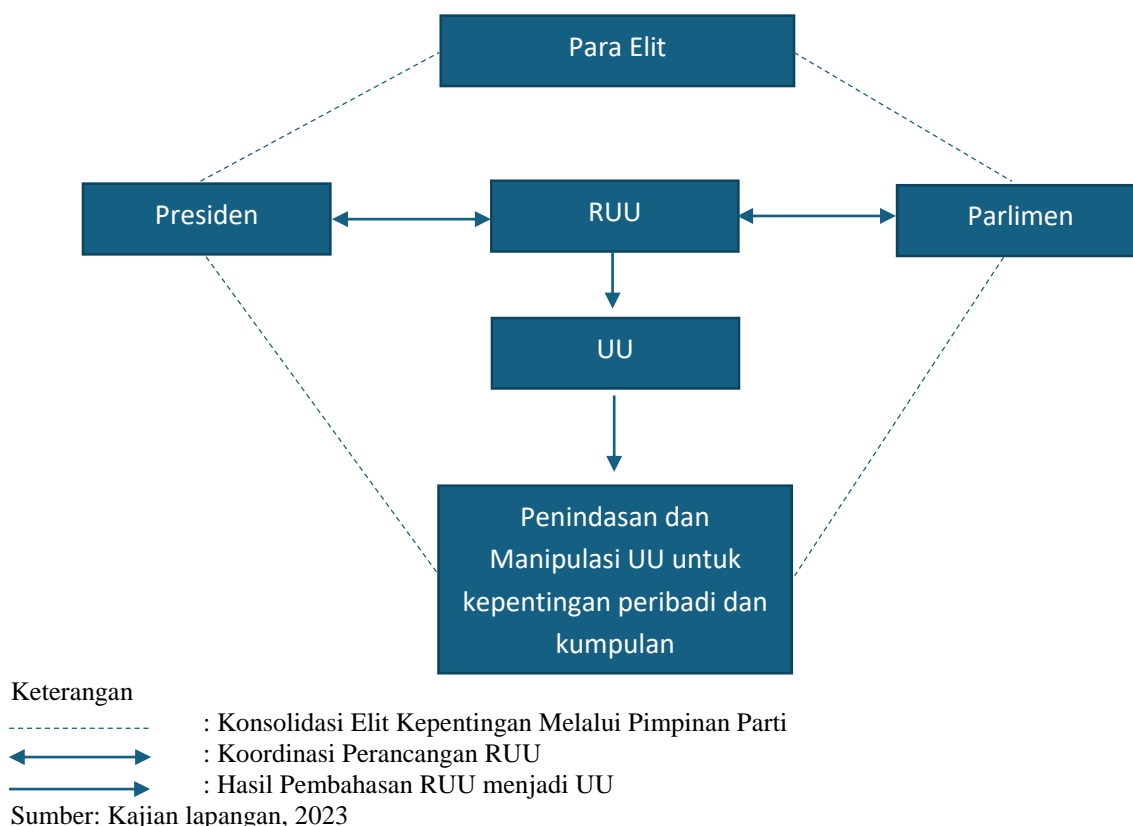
Para Elit

Presiden

RUU

Parlimen

UU

Penindasan dan Manipulasi UU untuk kepentingan peribadi dan kumpulan

Keterangan

: Konsolidasi Elit Kepentingan Melalui Pimpinan Parti

: Koordinasi Perancangan RUU

: Hasil Pembahasan RUU menjadi UU

Sumber: Kajian lapangan, 2023